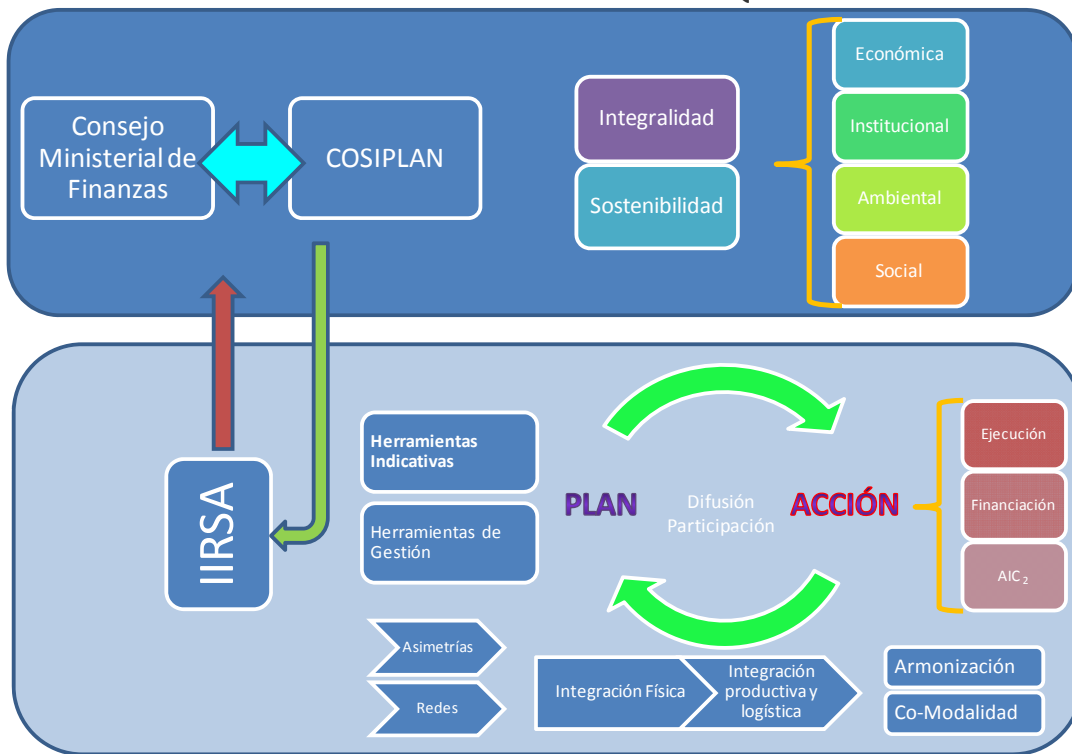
Consejo Ministerial de Finanzas

COSIPLAN

Integralidad

Sostenibilidad

Económica

Institucional

Ambiental

Social

IIRSA

Herramientas Indicativas

Herramientas de Gestión

PLAN

Difusión Participación

ACCIÓN

Ejecución

Financiación

AIC$_2$

Asimetrías

Redes

Integración Física

Integración productiva y logística

Armonización

Co-Modalidad